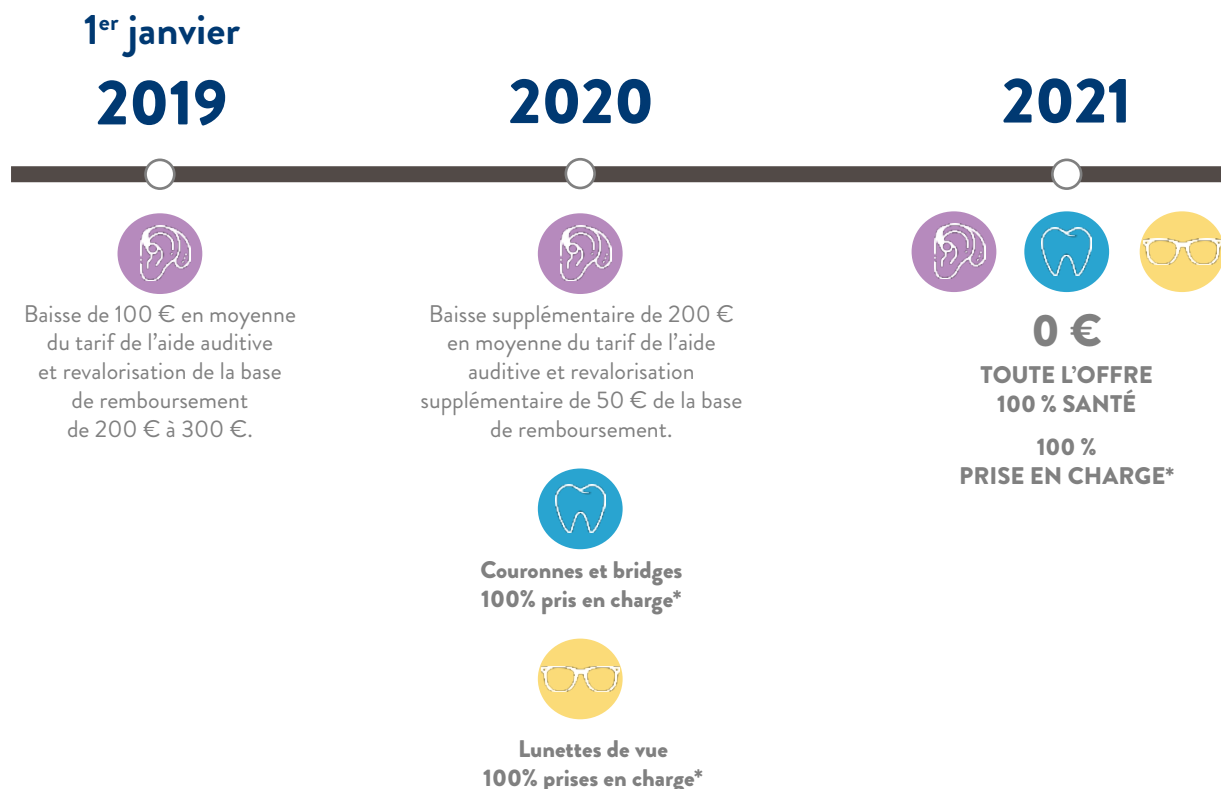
1$^{er}$ janvier
2019

2020

2021

Baisse de 100 € en moyenne du tarif de l'aide auditive et revalorisation de la base de remboursement de 200 € à 300 €.

Baisse supplémentaire de 200 € en moyenne du tarif de l'aide auditive et revalorisation supplémentaire de 50 € de la base de remboursement.

Couronnes et bridges
100% pris en charge*

Lunettes de vue
100% prises en charge*

0 €
TOUTE L'OFFRE
100 % SANTÉ

100 %
PRISE EN CHARGE*